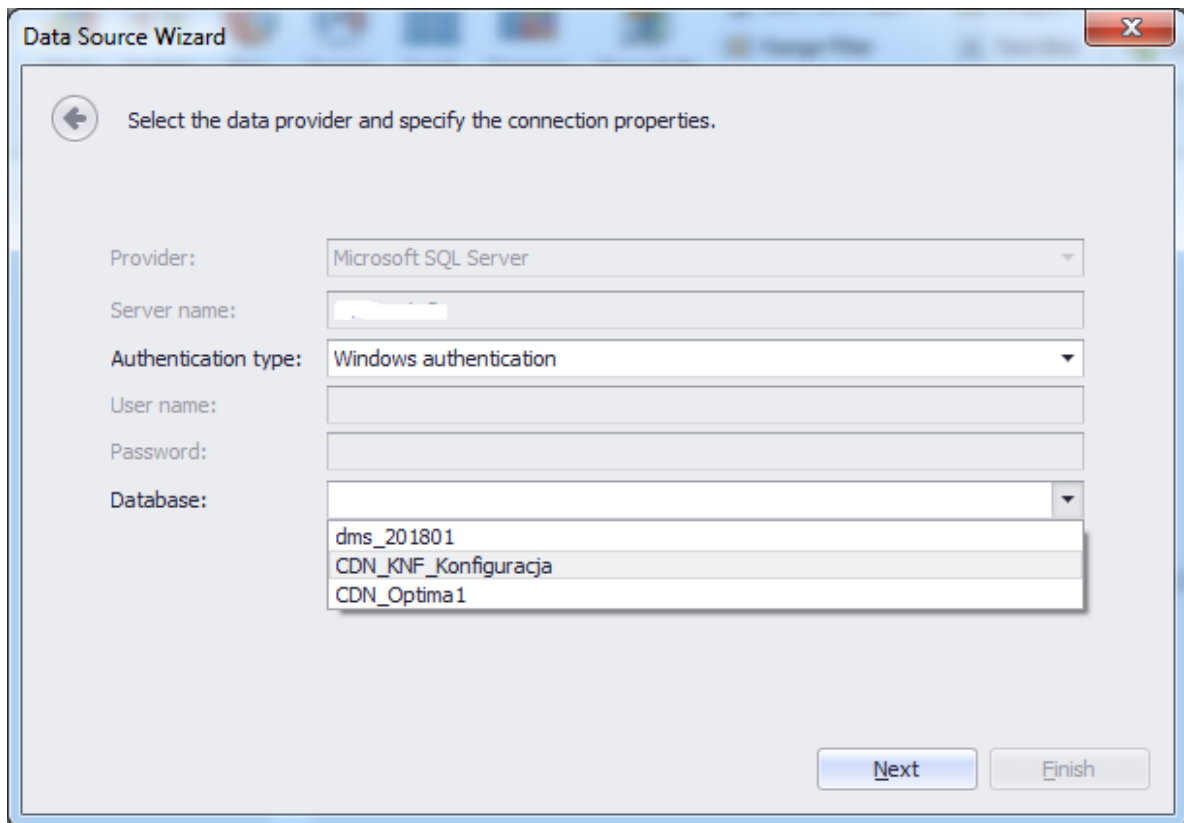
Data Source Wizard

Select the data provider and specify the connection properties.

Provider: Microsoft SQL Server

Server name: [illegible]

Authentication type: Windows authentication

User name:

Password:

Database:

dms_201801
CDN_KNF_Konfiguracja
CDN_Optima1

Next
Finish